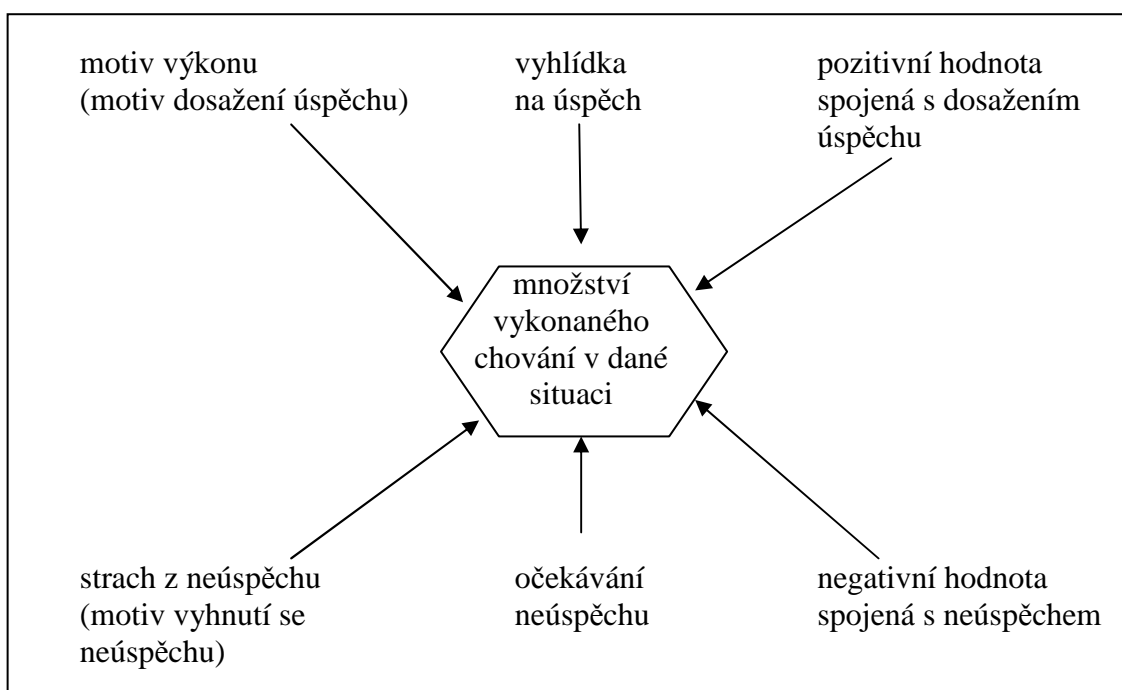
motiv výkonu (motiv dosažení úspěchu)

vyhlídka na úspěch

pozitivní hodnota spojená s dosažením úspěchu

množství vykonaného chování v dané situaci

strach z neúspěchu (motiv vyhnutí se neúspěchu)

očekávání neúspěchu

negativní hodnota spojená s neúspěchem